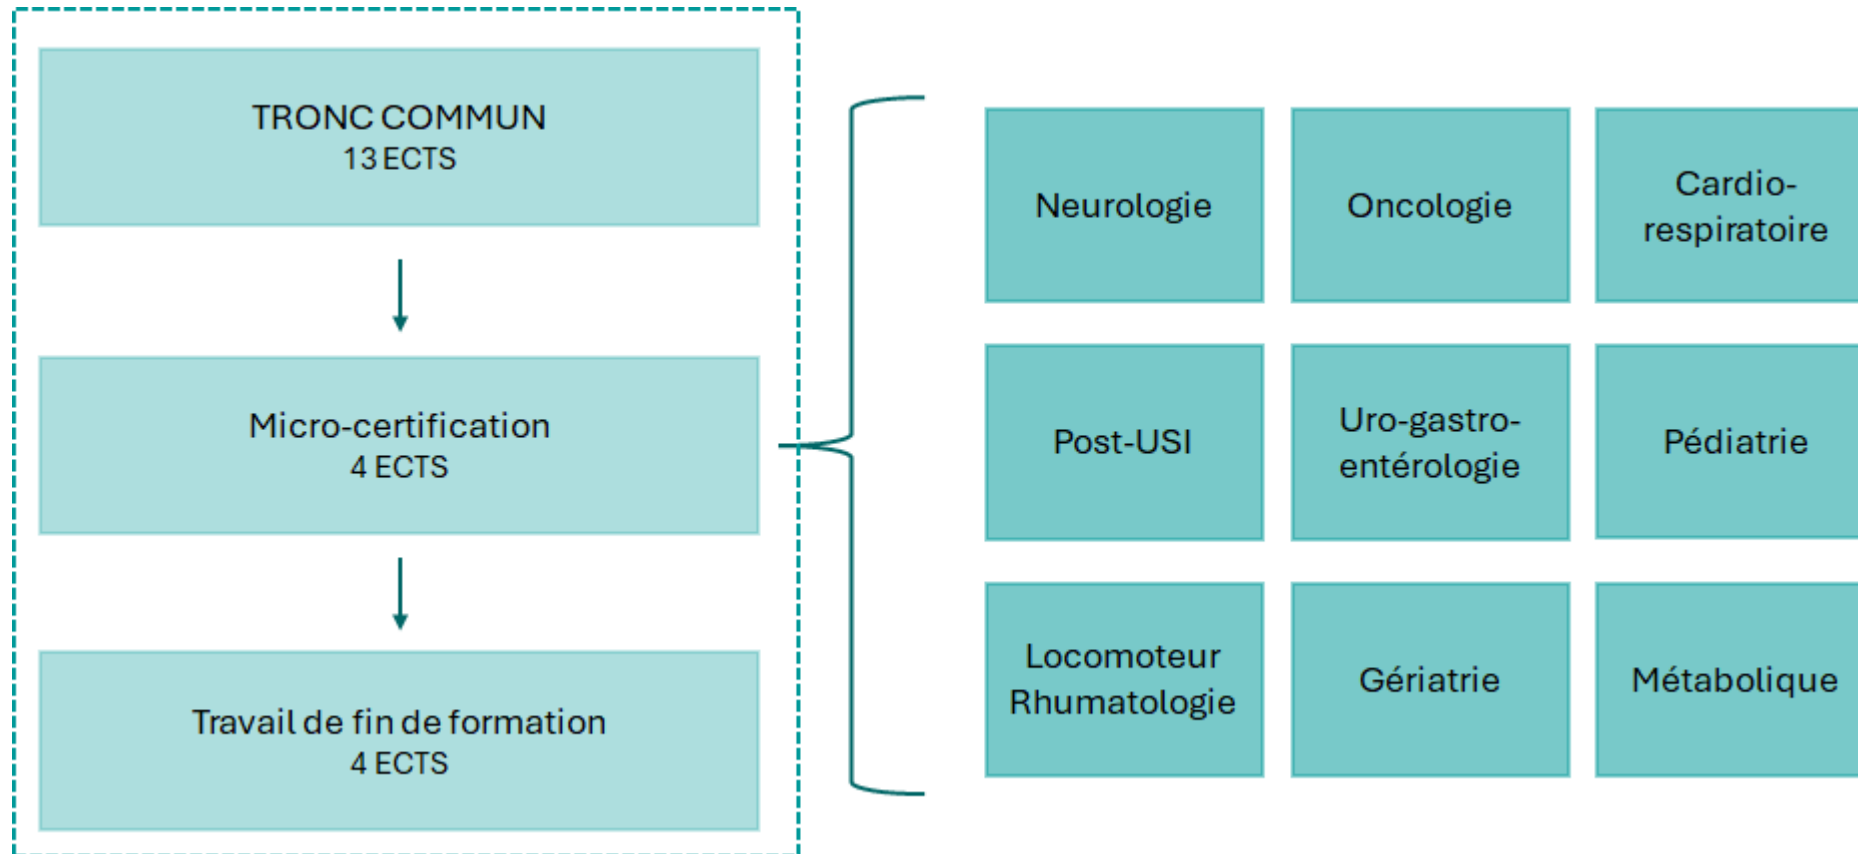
TRONC COMMUN
13 ECTS

Micro-certification
4 ECTS

Travail de fin de formation
4 ECTS

Neurologie

Oncologie

Cardio-respiratoire

Post-USI

Uro-gastro-entérologie

Pédiatrie

Locomoteur Rhumatologie

Gériatrie

Métabolique